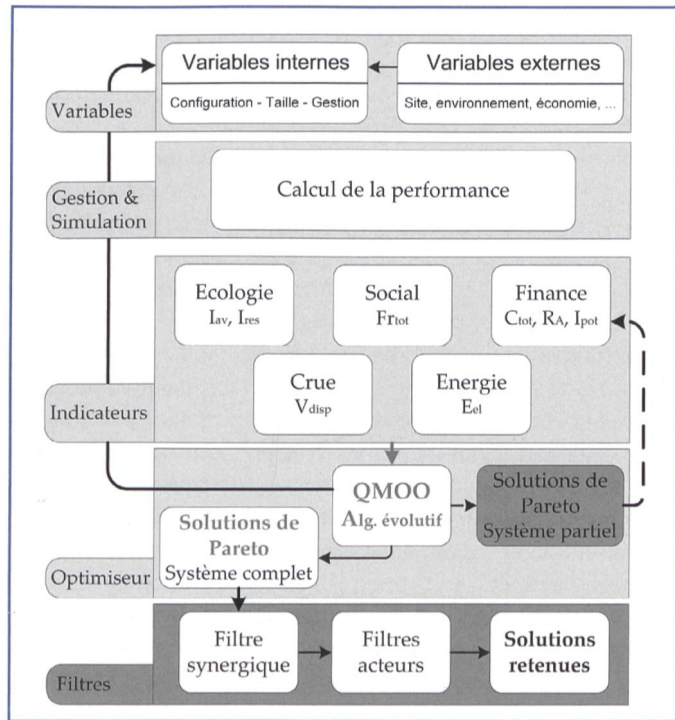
Variables internes

Configuration - Taille - Gestion

Variables externes

Site, environnement, économie, ...

Variables

Gestion & Simulation

Calcul de la performance

Ecologie
$I_{av}$, $I_{res}$

Social
$Fr_{tot}$

Finance
$C_{tot}$, $R_A$, $I_{pot}$

Crue
$V_{disp}$

Energie
$E_{el}$

Indicateurs

QMOO
Alg. évolutif

Solutions de Pareto
Système partiel

Solutions de Pareto
Système complet

Optimiseur

Filtre synergique

Filtres acteurs

Solutions retenues

Filtres